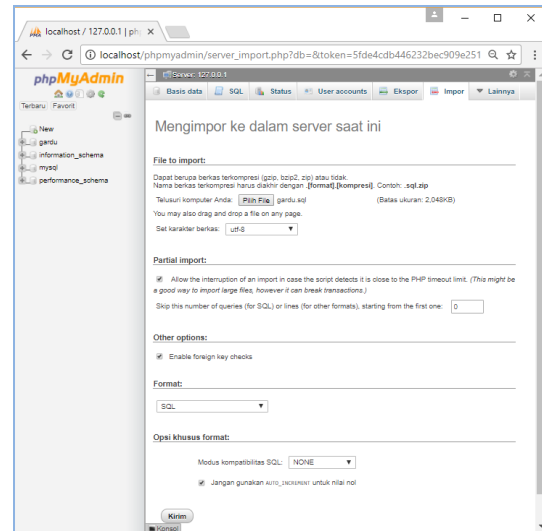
localhost / 127.0.0.1 | php ×

localhost/phpmyadmin/server_import.php?db=&token=5fde4cdb446232bec909e251

phpMyAdmin

Terbaru Favorit

New
gardu
information_schema
mysql
performance_schema

Server: 127.0.0.1

Basis data SQL Status User accounts Ekspor Impor Lainnya

Mengimpor ke dalam server saat ini

File to import:

Dapat berupa berkas terkompresi (gzip, bzip2, zip) atau tidak.
Nama berkas terkompresi harus diakhiri dengan .[format].[kompresi]. Contoh: .sql.zip

Telusuri komputer Anda: Pilih File gardu.sql (Batas ukuran: 2,048KB)

You may also drag and drop a file on any page.

Set karakter berkas: utf-8

Partial import:

Allow the interruption of an import in case the script detects it is close to the PHP timeout limit. (This might be a good way to import large files, however it can break transactions.)

Skip this number of queries (for SQL) or lines (for other formats), starting from the first one: 0

Other options:

Enable foreign key checks

Format:

SQL

Opsi khusus format:

Modus kompatibilitas SQL: NONE

Jangan gunakan AUTO_INCREMENT untuk nilai nol

Kirim

Konsol